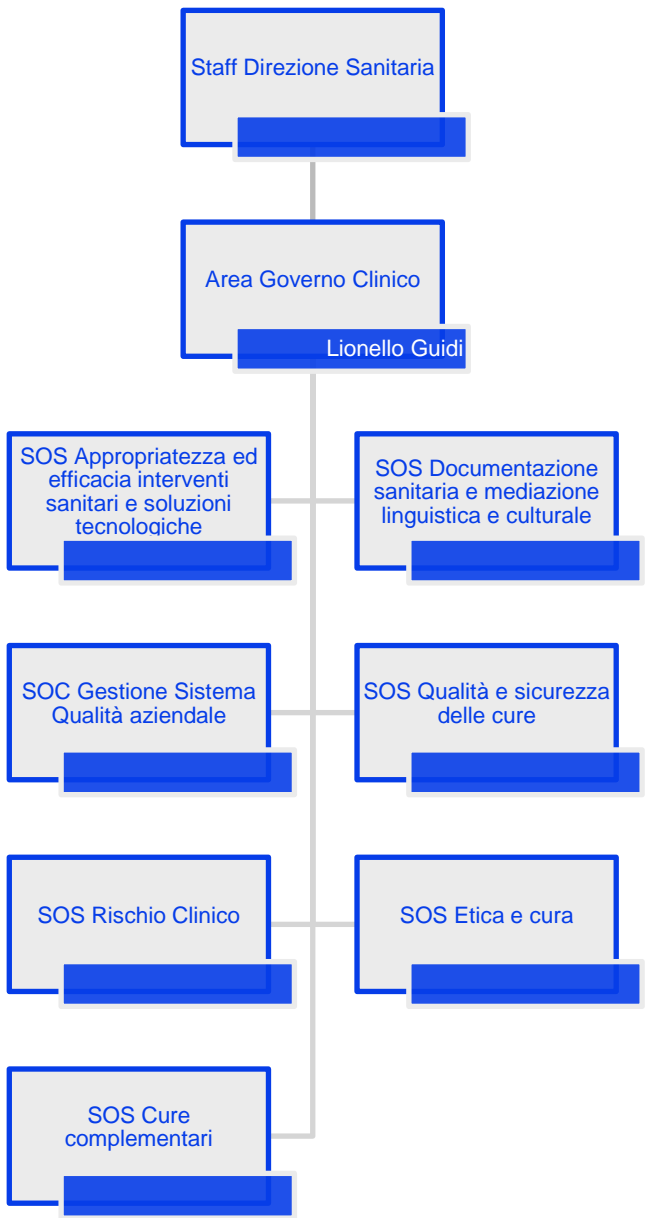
Staff Direzione Sanitaria

Area Governo Clinico

Lionello Guidi

SOS Appropriatezza ed efficacia interventi sanitari e soluzioni tecnologiche

SOS Documentazione sanitaria e mediazione linguistica e culturale

SOC Gestione Sistema Qualità aziendale

SOS Qualità e sicurezza delle cure

SOS Rischio Clinico

SOS Etica e cura

SOS Cure complementari